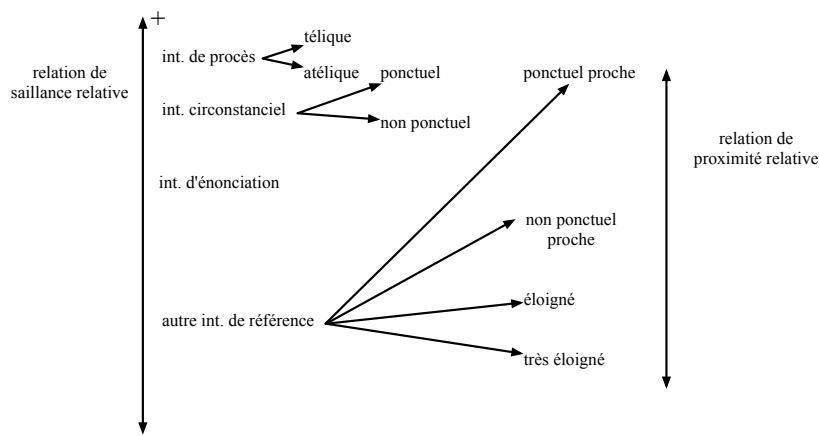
relation de saillance relative

+

int. de procès

télique

atélique

int. circonstanciel

ponctuel

non ponctuel

int. d'énonciation

autre int. de référence

ponctuel proche

non ponctuel proche

éloigné

très éloigné

relation de proximité relative